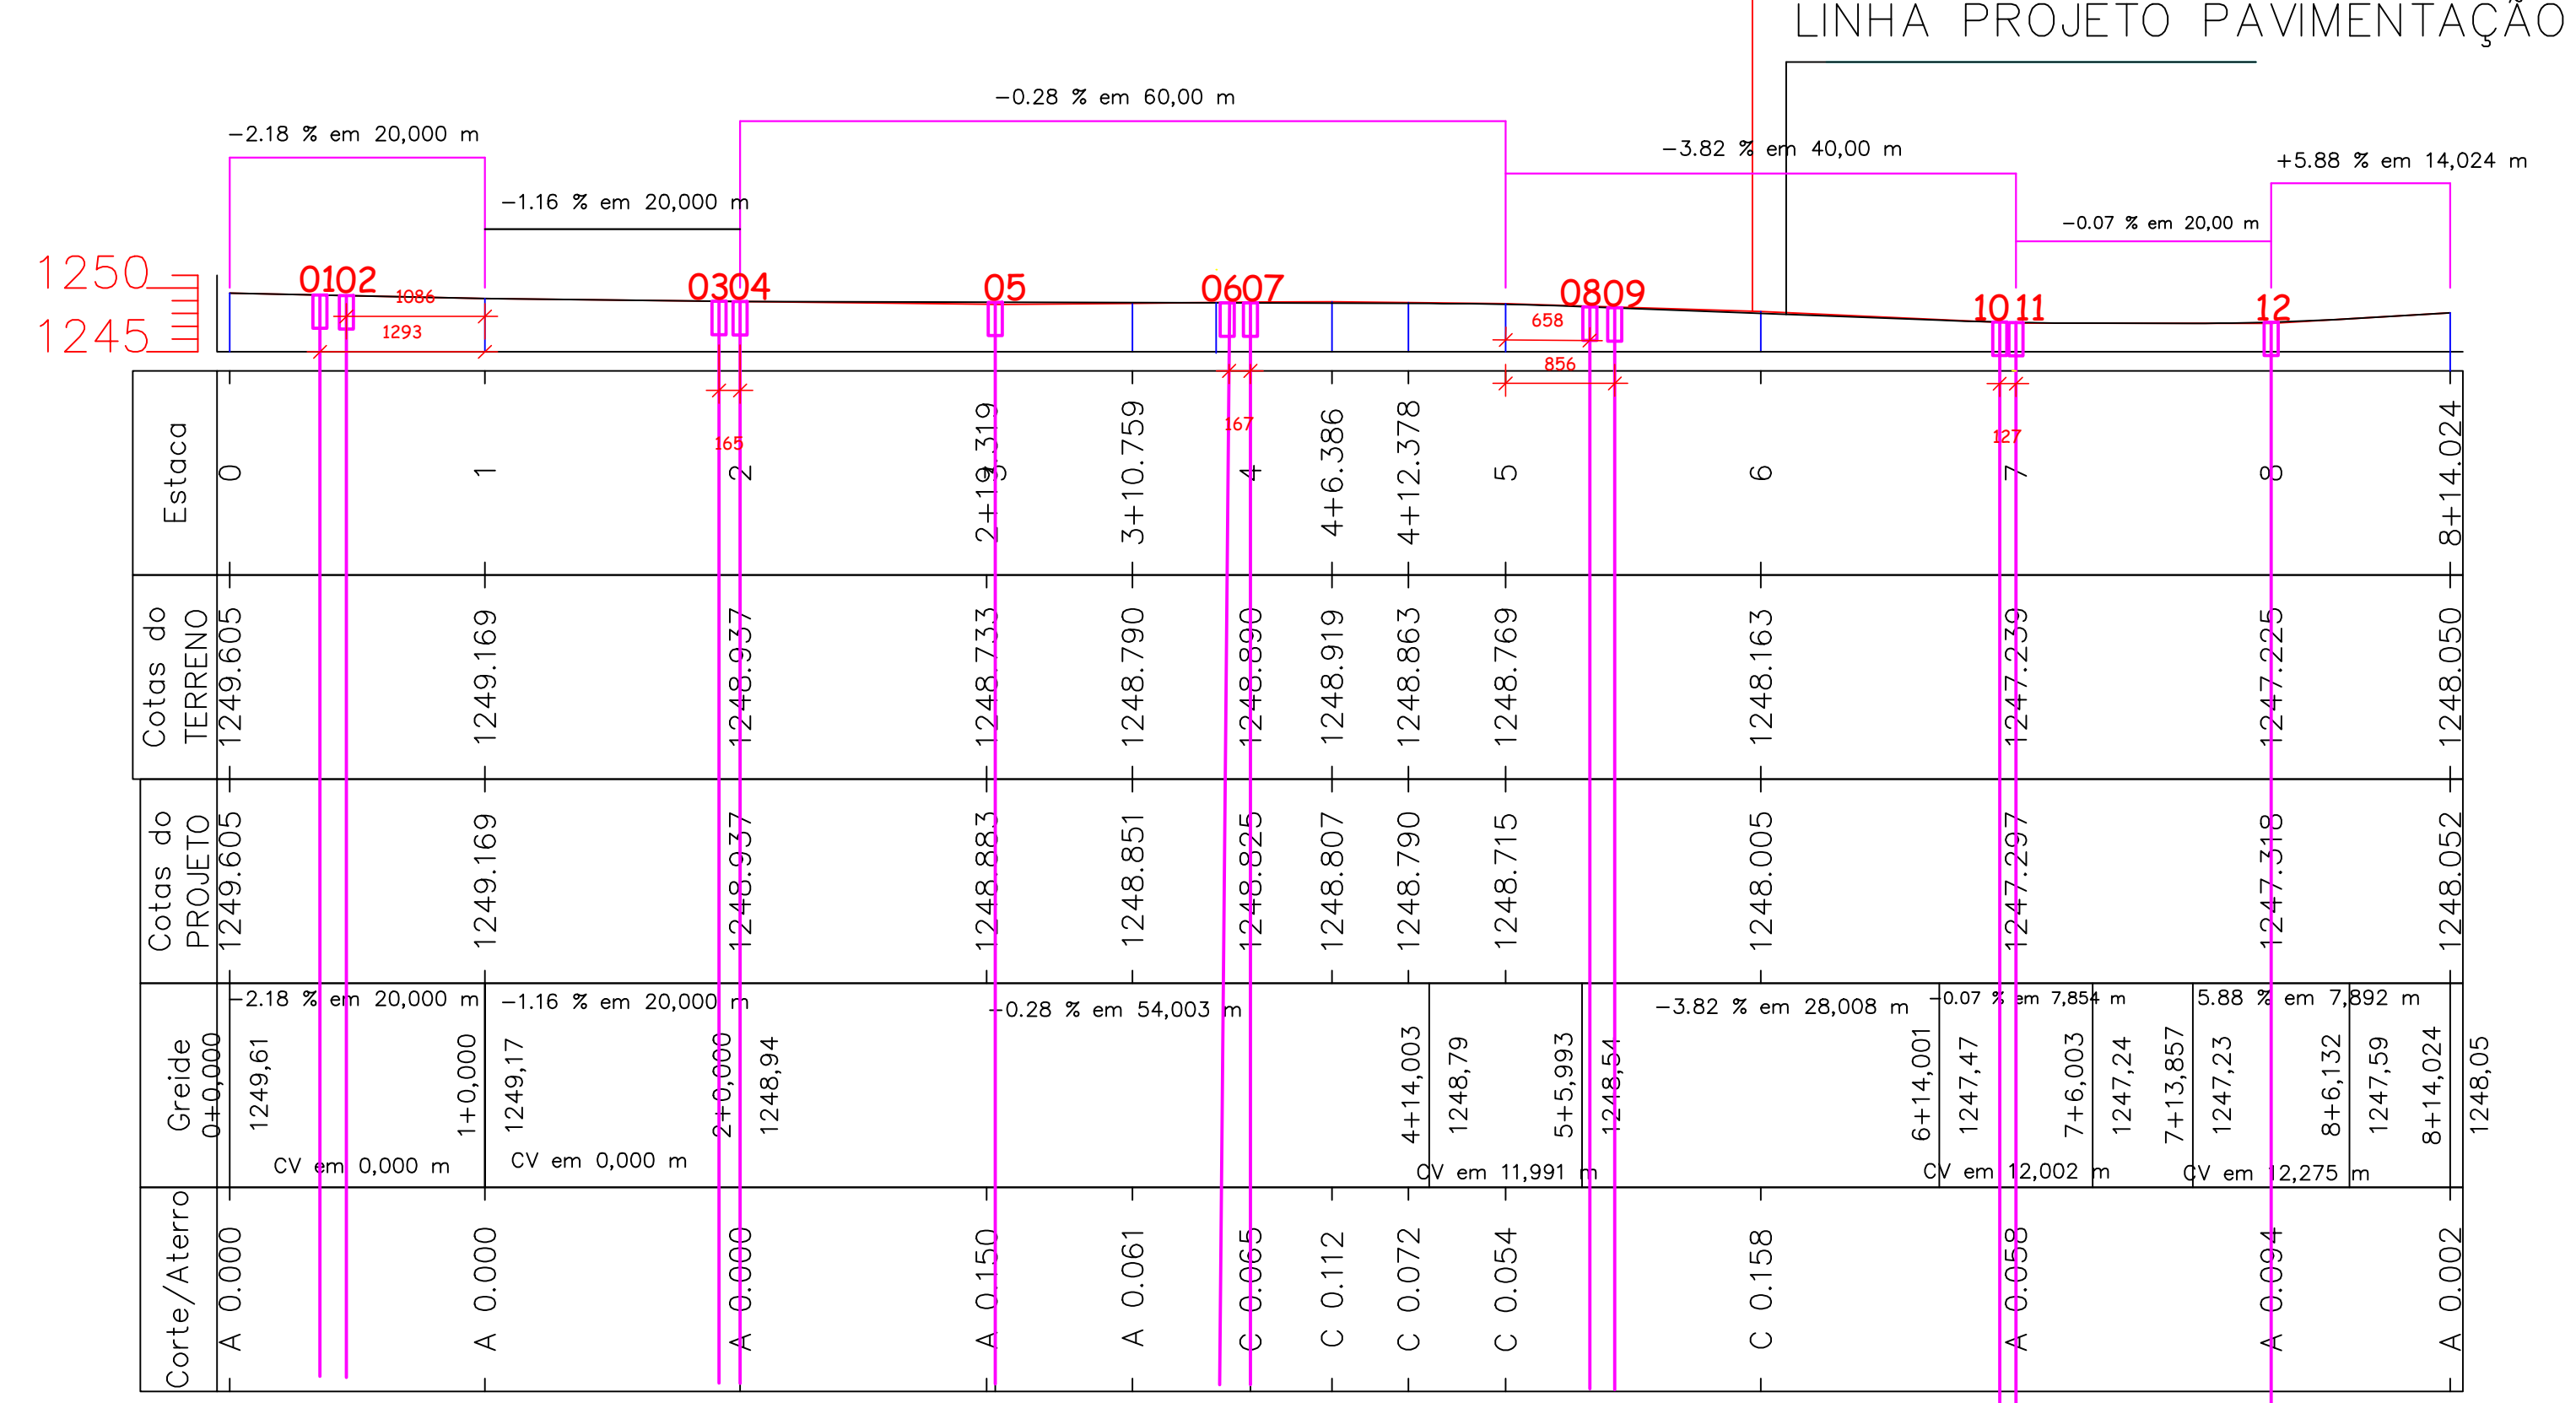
LINHA PROJETO PAVIMENTAÇÃO

−0.28 % em 60,00 m

−2.18 % em 20,000 m

−1.16 % em 20,000 m

−3.82 % em 40,00 m

+5.88 % em 14,024 m

−0.07 % em 20,00 m

1250
1245

0102 0304 05 0607 0809 10 11 12

1086
1293
658
856
165
167
127

| Estaca | 0 | 1 | 2 | 2+19.319 | 3+10.759 | 4 | 4+6.386 | 4+12.378 | 5 | 6 | 7 | 8 | 8+14.024 |
|---|---|---|---|---|---|---|---|---|---|---|---|---|---|
| Cotas do TERRENO | 1249.605 | 1249.169 | 1248.937 | 1248.733 | 1248.790 | 1248.890 | 1248.919 | 1248.863 | 1248.769 | 1248.163 | 1247.239 | 1247.225 | 1248.050 |
| Cotas do PROJETO | 1249.605 | 1249.169 | 1248.937 | 1248.883 | 1248.851 | 1248.825 | 1248.807 | 1248.790 | 1248.715 | 1248.005 | 1247.297 | 1247.318 | 1248.052 |
| Corte/Aterro | A 0.000 | A 0.000 | A 0.000 | A 0.150 | A 0.061 | C 0.065 | C 0.112 | C 0.072 | C 0.054 | C 0.158 | A 0.058 | A 0.094 | A 0.002 |

Greide
0+0,000
1249,61
−2.18 % em 20,000 m
CV em 0,000 m
1+0,000
1249,17
−1.16 % em 20,000 m
CV em 0,000 m
2+0,000
1248,94
−0.28 % em 54,003 m
4+14,003
1248,79
CV em 11,991 m
5+5,993
1248,54
−3.82 % em 28,008 m
6+14,001
1247,47
−0.07 % em 7,854 m
CV em 12,002 m
7+6,003
1247,24
7+13,857
1247,23
5.88 % em 7,892 m
CV em 12,275 m
8+6,132
1247,59
8+14,024
1248,05